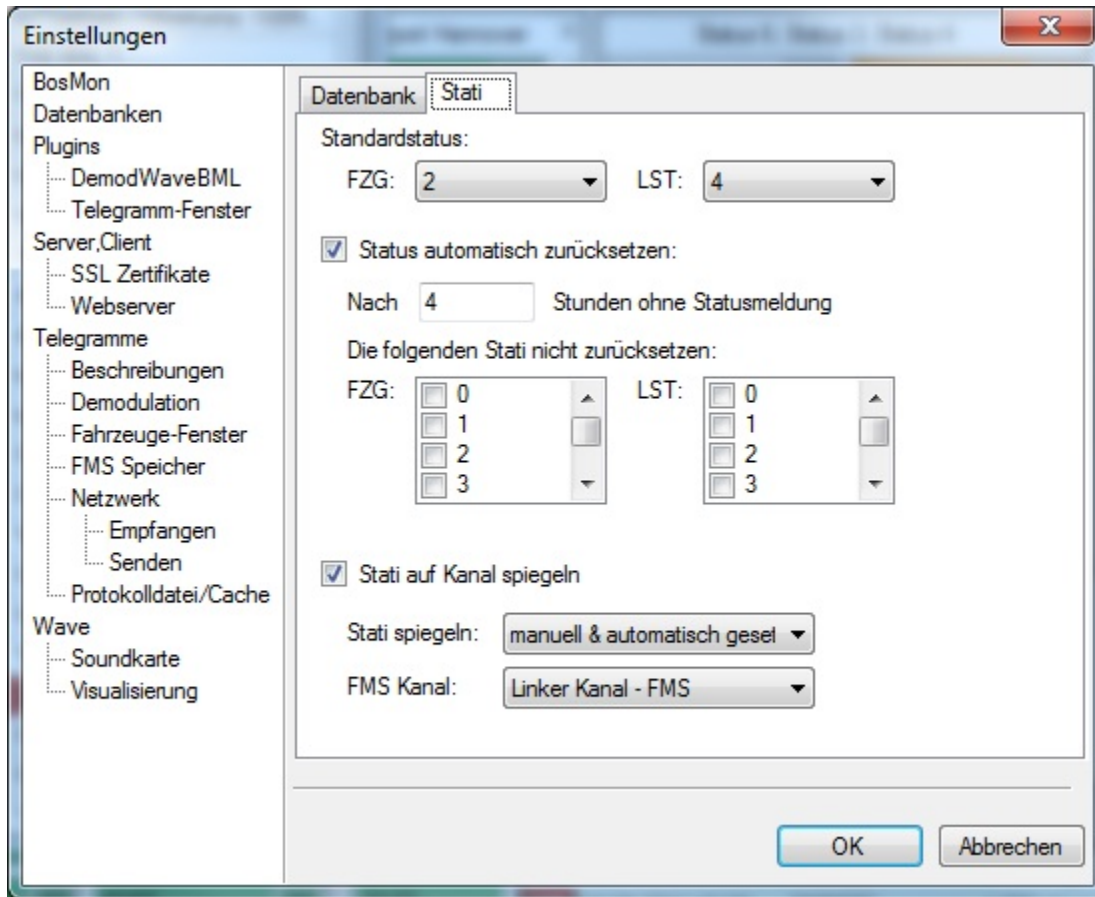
Einstellungen

BosMon
Datenbanken
Plugins
DemodWaveBML
Telegramm-Fenster
Server,Client
SSL Zertifikate
Webserver
Telegramme
Beschreibungen
Demodulation
Fahrzeuge-Fenster
FMS Speicher
Netzwerk
Empfangen
Senden
Protokolldatei/Cache
Wave
Soundkarte
Visualisierung

Datenbank Stati

Standardstatus:
FZG: 2 LST: 4

Status automatisch zurücksetzen:
Nach 4 Stunden ohne Statusmeldung
Die folgenden Stati nicht zurücksetzen:
FZG: 0 1 2 3 LST: 0 1 2 3

Stati auf Kanal spiegeln
Stati spiegeln: manuell & automatisch geset
FMS Kanal: Linker Kanal - FMS

OK Abbrechen